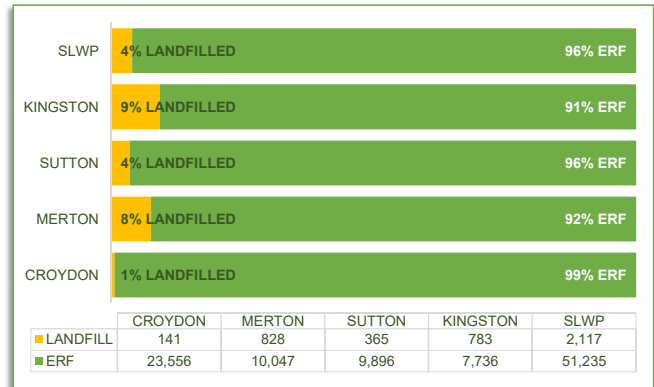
SLWP 4% LANDFILLED 96% ERF

KINGSTON 9% LANDFILLED 91% ERF

SUTTON 4% LANDFILLED 96% ERF

MERTON 8% LANDFILLED 92% ERF

CROYDON 1% LANDFILLED 99% ERF

| | CROYDON | MERTON | SUTTON | KINGSTON | SLWP |
|---|---|---|---|---|---|
| LANDFILL | 141 | 828 | 365 | 783 | 2,117 |
| ERF | 23,556 | 10,047 | 9,896 | 7,736 | 51,235 |